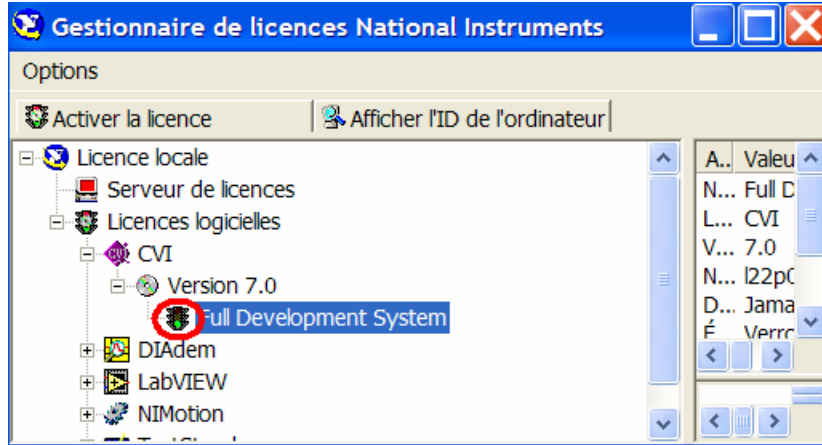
Gestionnaire de licences National Instruments

Options

Activer la licence | Afficher l'ID de l'ordinateur

Licence locale
Serveur de licences
Licences logicielles
CVI
Version 7.0
Full Development System
DIAdem
LabVIEW
NIMotion

| A.. | Valeu |
|---|---|
| N... | Full D |
| L... | CVI |
| V... | 7.0 |
| N... | l22p0 |
| D... | Jama |
| É... | Verro |